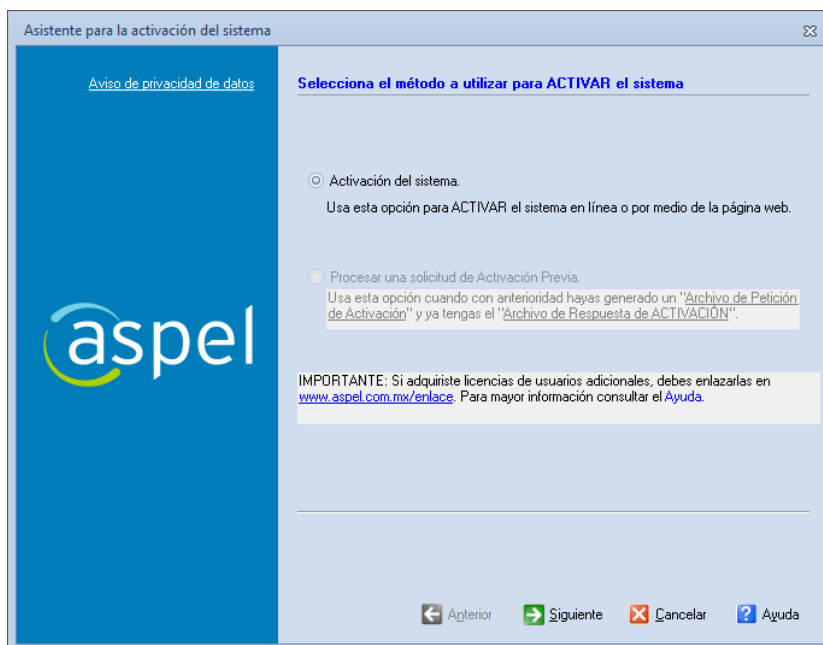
Asistente para la activación del sistema

Aviso de privacidad de datos

aspel

Selecciona el método a utilizar para ACTIVAR el sistema

Activación del sistema.
Usa esta opción para ACTIVAR el sistema en línea o por medio de la página web.

Procesar una solicitud de Activación Previa.
Usa esta opción cuando con anterioridad hayas generado un "Archivo de Petición de Activación" y ya tengas el "Archivo de Respuesta de ACTIVACIÓN".

IMPORTANTE: Si adquiriste licencias de usuarios adicionales, debes enlazarlas en www.aspel.com.mx/enlace. Para mayor información consultar el Ayuda.

Anterior
Siguiente
Cancelar
Ayuda